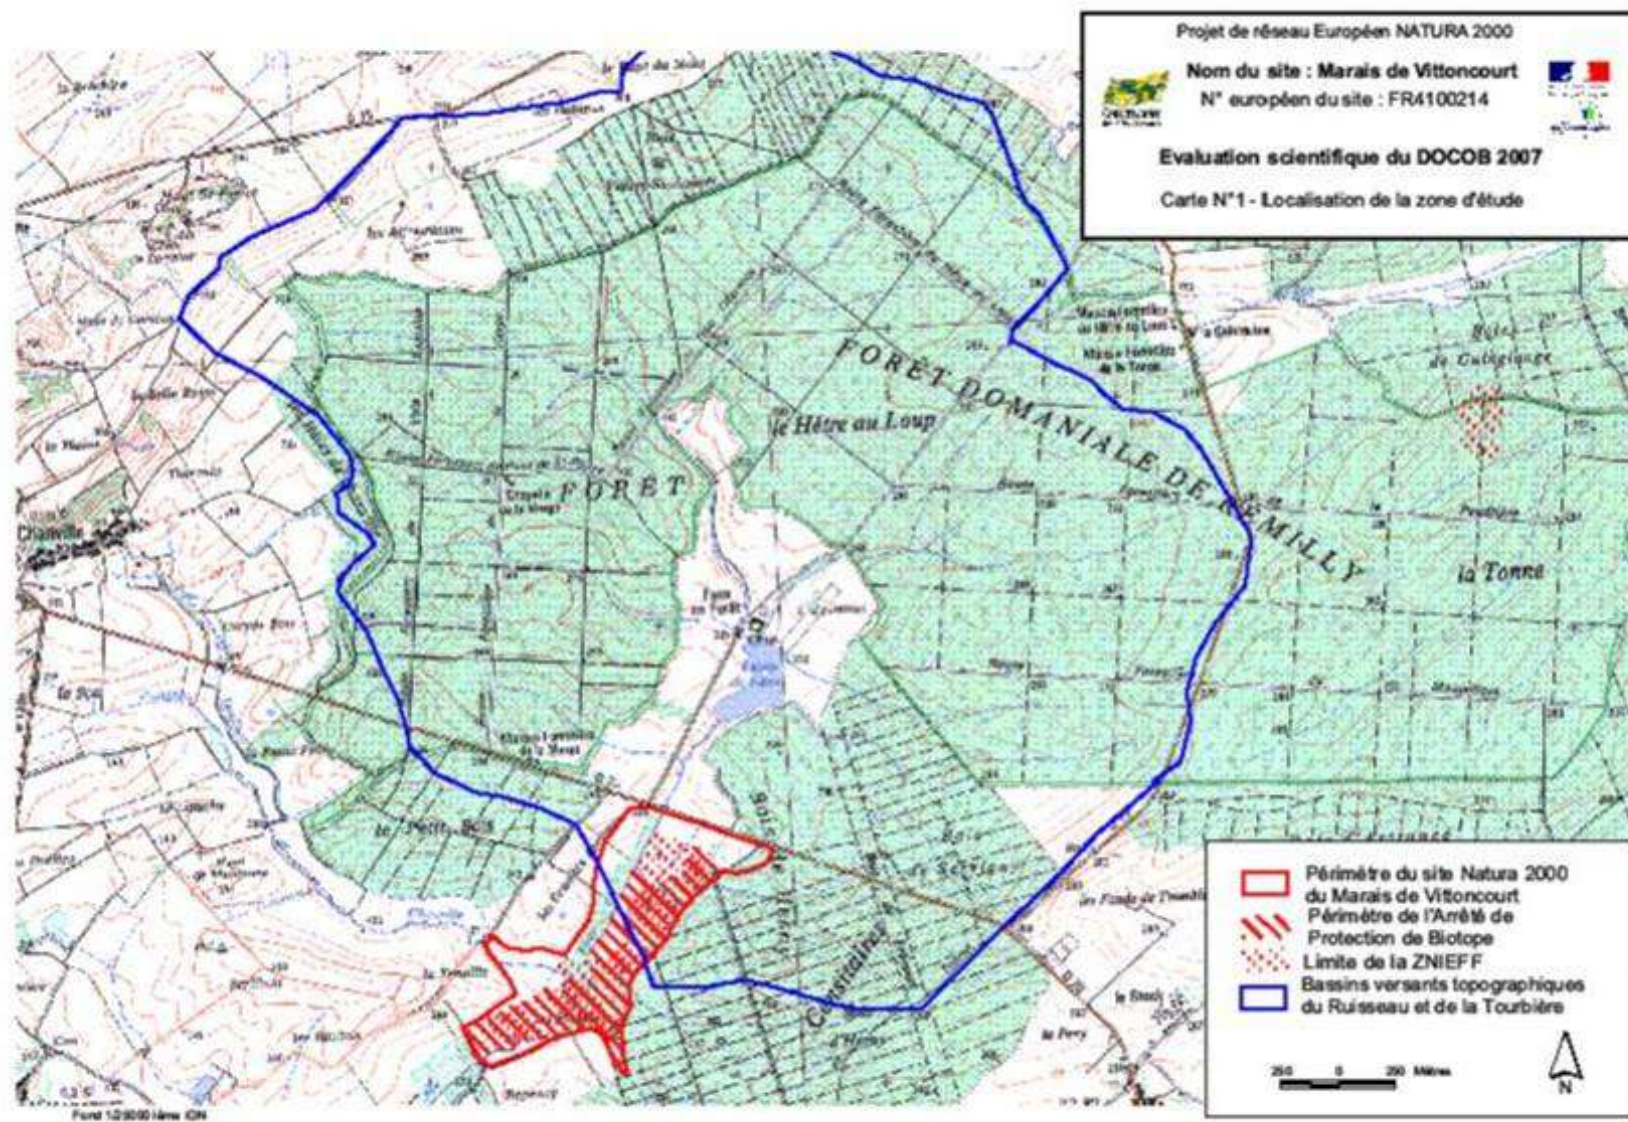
Projet de réseau Européen NATURA 2000
Nom du site : Marais de Vittoncourt
N° européen du site : FR4100214
Evaluation scientifique du DOCOB 2007
Carte N°1 - Localisation de la zone d'étude

FORET DOMANIALE DE REMILLY
FORET
le Hêtre au Loup
la Tonne
le Petit Bois
Chanville

Périmètre du site Natura 2000 du Marais de Vittoncourt
Périmètre de l'Arrêté de Protection de Biotope
Limite de la ZNIEFF
Bassins versants topographiques du Ruisseau et de la Tourbière

250 0 250 Mètres
N

Fond 1/25000 IGN